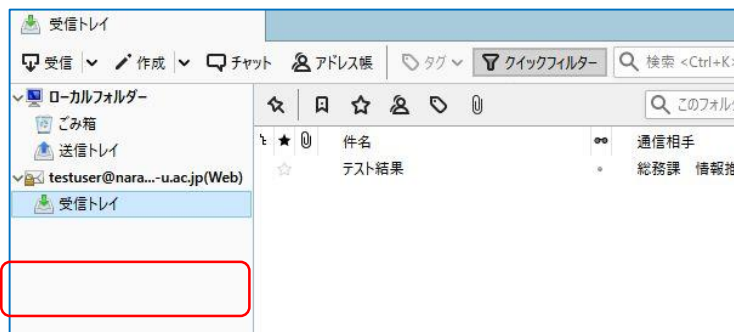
受信トレイ

受信 作成 チャット アドレス帳 タグ クイックフィルター 検索 <Ctrl+K>

ローカルフォルダー
ごみ箱
送信トレイ
testuser@nara...-u.ac.jp(Web)
受信トレイ

このフォル

件名 通信相手
テスト結果 総務課 情報推